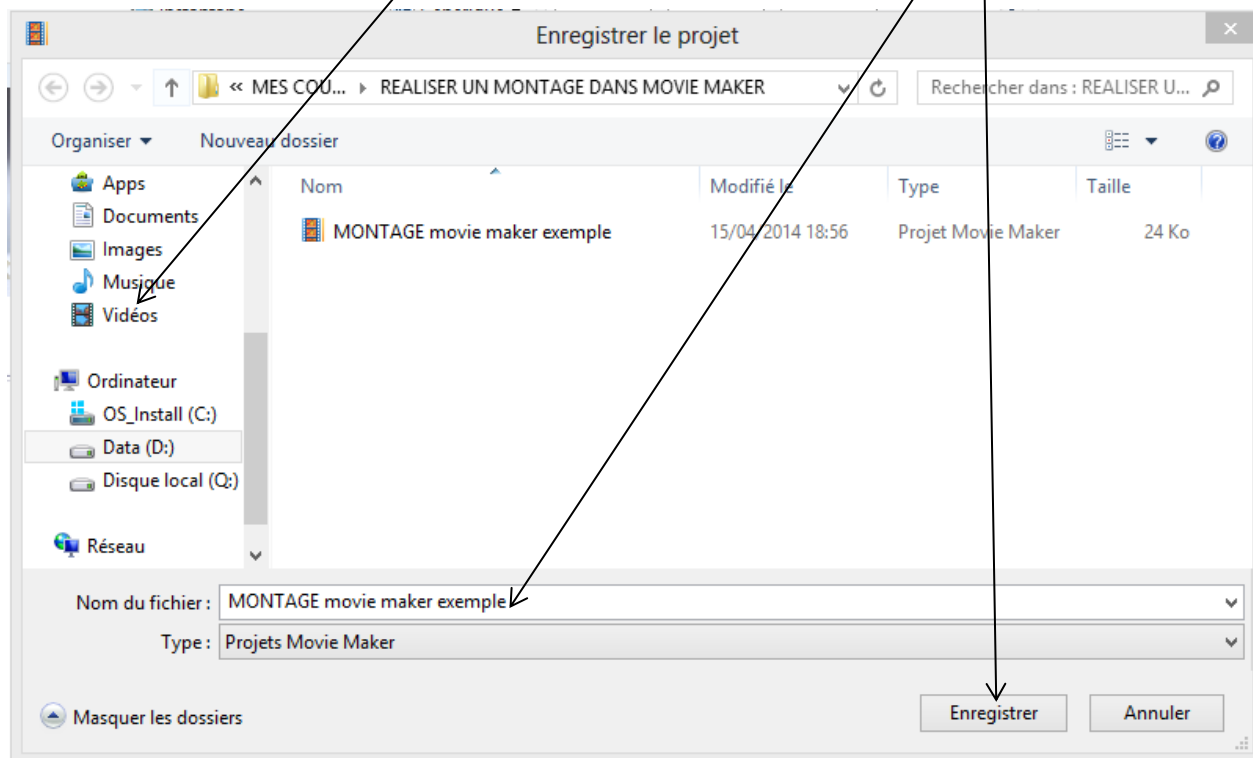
Enregistrer le projet

« MES COU... ▸ REALISER UN MONTAGE DANS MOVIE MAKER

Rechercher dans : REALISER U...

Organiser ▾ Nouveau dossier

Apps
Documents
Images
Musique
Vidéos

Ordinateur
OS_Install (C:)
Data (D:)
Disque local (Q:)

Réseau

| Nom | Modifié le | Type | Taille |
|---|---|---|---|
| MONTAGE movie maker exemple | 15/04/2014 18:56 | Projet Movie Maker | 24 Ko |

Nom du fichier : MONTAGE movie maker exemple

Type : Projets Movie Maker

Masquer les dossiers

Enregistrer

Annuler